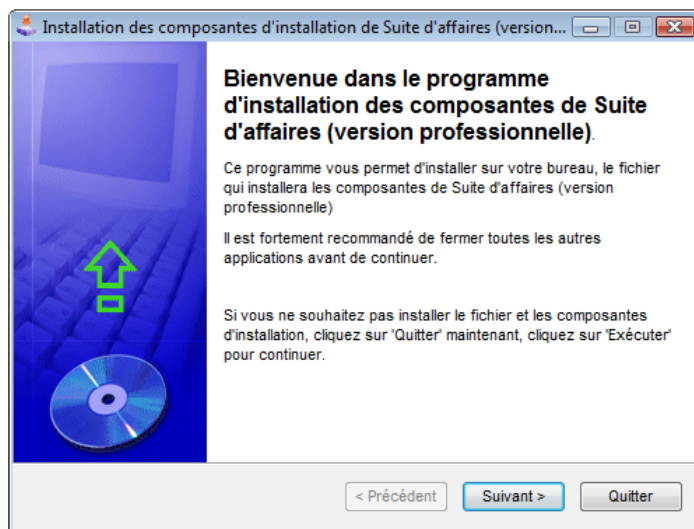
Installation des composantes d'installation de Suite d'affaires (version...

Bienvenue dans le programme d'installation des composantes de Suite d'affaires (version professionnelle).

Ce programme vous permet d'installer sur votre bureau, le fichier qui installera les composantes de Suite d'affaires (version professionnelle)

Il est fortement recommandé de fermer toutes les autres applications avant de continuer.

Si vous ne souhaitez pas installer le fichier et les composantes d'installation, cliquez sur 'Quitter' maintenant, cliquez sur 'Exécuter' pour continuer.

< Précédent

Suivant >

Quitter